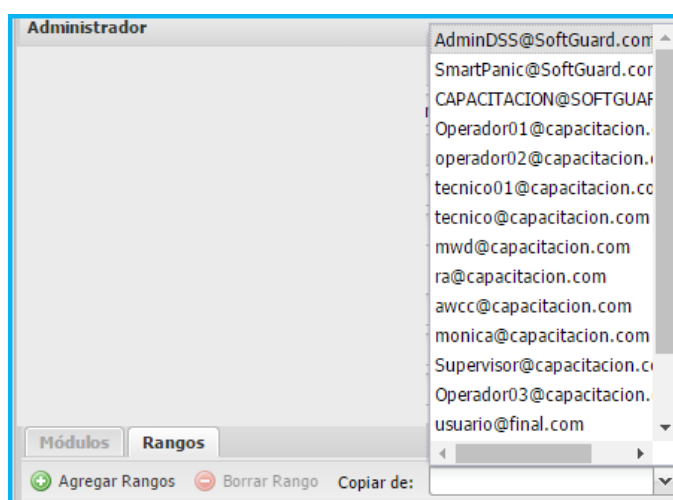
Administrador

AdminDSS@SoftGuard.com
SmartPanic@SoftGuard.cor
CAPACITACION@SOFTGUAF
Operador01@capacitacion.
operador02@capacitacion.
tecnico01@capacitacion.co
tecnico@capacitacion.com
mwd@capacitacion.com
ra@capacitacion.com
awcc@capacitacion.com
monica@capacitacion.com
Supervisor@capacitacion.c
Operador03@capacitacion.
usuario@final.com

Módulos | Rangos

Agregar Rangos | Borrar Rango | Copiar de: